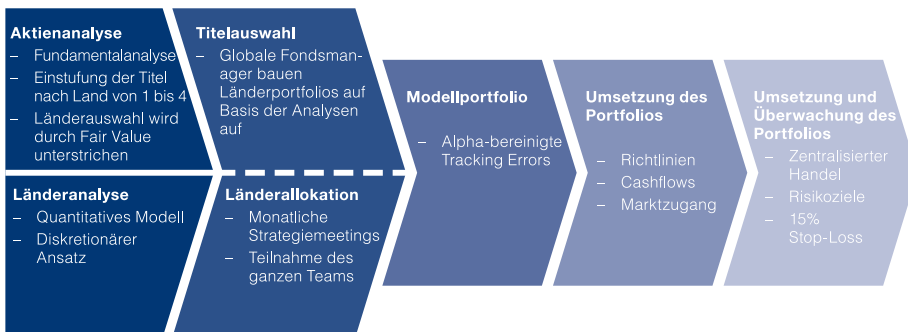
Aktienanalyse
– Fundamentalanalyse
– Einstufung der Titel nach Land von 1 bis 4
– Länderauswahl wird durch Fair Value unterstrichen

Länderanalyse
– Quantitatives Modell
– Diskretionärer Ansatz

Titelauswahl
– Globale Fondsmanager bauen Länderportfolios auf Basis der Analysen auf

Länderallokation
– Monatliche Strategiemeetings
– Teilnahme des ganzen Teams

Modellportfolio
– Alpha-bereinigte Tracking Errors

Umsetzung des Portfolios
– Richtlinien
– Cashflows
– Marktzugang

Umsetzung und Überwachung des Portfolios
– Zentralisierter Handel
– Risikoziele
– 15% Stop-Loss